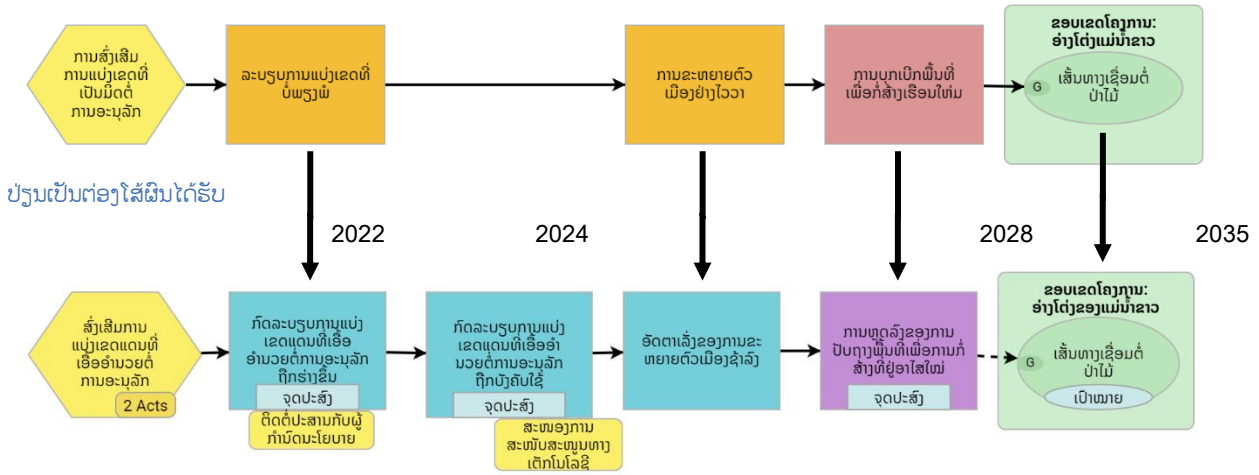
ການສົ່ງເສີມການແບ່ງເຂດທີ່ເປັນມິດຕໍ່ການອະນຸລັກ

ລະບຽບການແບ່ງເຂດທີ່ບໍ່ພຽງພໍ

ການຂະຫຍາຍຕົວເມືອງຢ່າງໄວວາ

ການບຸກເບີກພື້ນທີ່ເພື່ອກໍ່ສ້າງເຮືອນໃຫມ່

ຂອບເຂດໂຄງການ: ອ່າງໂຕ່ງແມ່ນ້ຳຂາວ

G

ເສັ້ນທາງເຊື່ອມຕໍ່ປ່າໄມ້

ປ່ຽນເປັນຕ່ອງໂສ້ຜົນໄດ້ຮັບ

2022

2024

2028

2035

ສົ່ງເສີມການແບ່ງເຂດແດນທີ່ເອື້ອອຳນວຍຕໍ່ການອະນຸລັກ

2 Acts

ກົດລະບຽບການແບ່ງເຂດແດນທີ່ເອື້ອອຳນວຍຕໍ່ການອະນຸລັກຖືກຮ່າງຂຶ້ນ

ຈຸດປະສົງ

ຕິດຕໍ່ປະສານກັບຜູ້ກຳນົດນະໂຍບາຍ

ກົດລະບຽບການແບ່ງເຂດແດນທີ່ເອື້ອອຳນວຍຕໍ່ການອະນຸລັກຖືກບັງຄັບໃຊ້

ຈຸດປະສົງ

ສະໜອງການສະໜັບສະໜູນທາງເຕັກໂນໂລຊີ

ອັດຕາເລັ່ງຂອງການຂະຫຍາຍຕົວເມືອງຊ້າລົງ

ການຫຼຸດລົງຂອງການປັບຖາງພື້ນທີ່ເພື່ອການກໍ່ສ້າງທີ່ຢູ່ອາໄສໃໝ່

ຈຸດປະສົງ

ຂອບເຂດໂຄງການ: ອ່າງໂຕ່ງຂອງແມ່ນ້ຳຂາວ

G

ເສັ້ນທາງເຊື່ອມຕໍ່ປ່າໄມ້

ເປົ້າໝາຍ